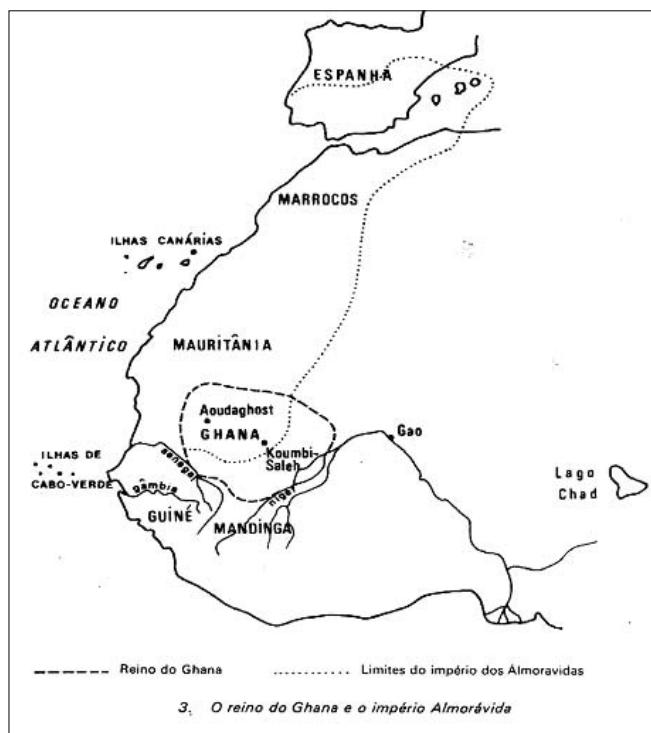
ESPANHA

MARROCOS

ILHAS CANÁRIAS

OCEANO

ATLÂNTICO

MAURITÂNIA

Aoudaghost

GHANA

Koumbi-Saleh

Gao

ILHAS DE

CABO-VERDE

Senegal

Gambia

Niger

GUINÉ

MANDINGA

Lago Chad

Reino do Ghana

Limites do império dos Almoravidas

3. O reino do Ghana e o império Almorávida